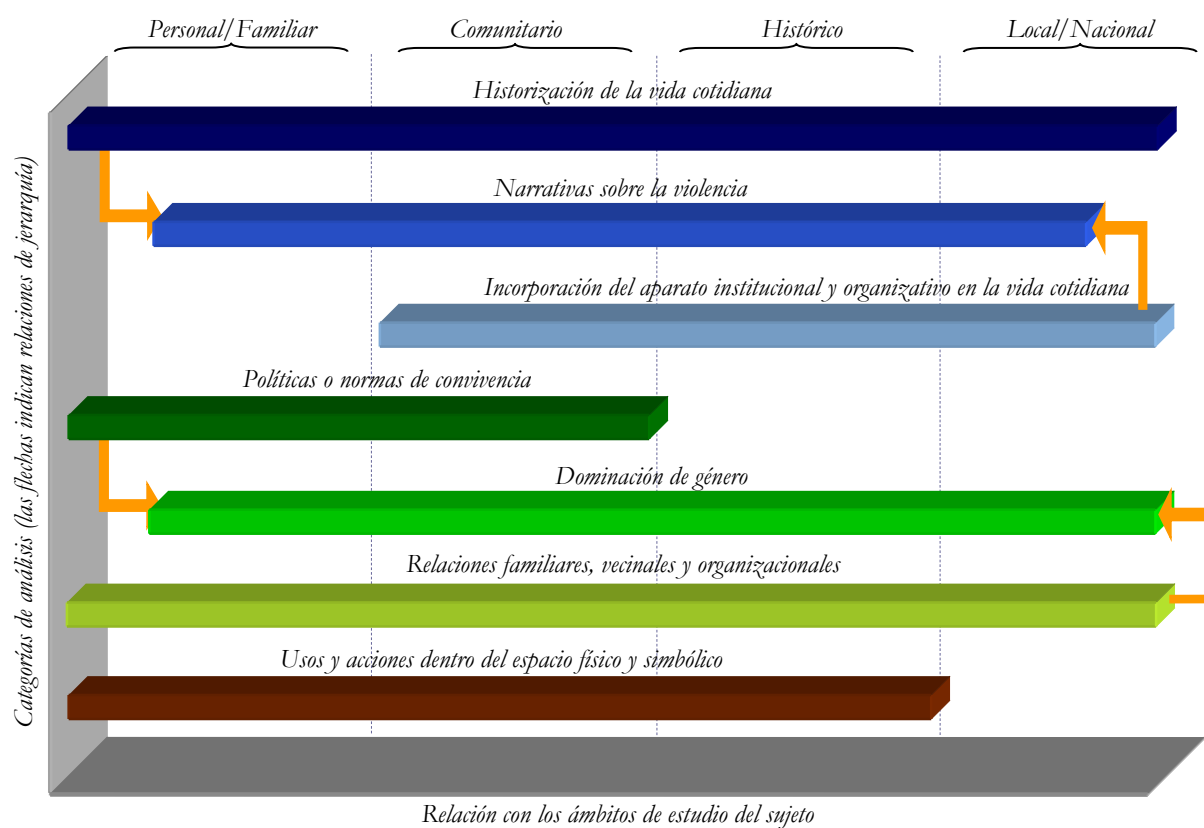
Personal/Familiar
Comunitario
Histórico
Local/Nacional

Categorías de análisis (las flechas indican relaciones de jerarquía)

Historización de la vida cotidiana

Narrativas sobre la violencia

Incorporación del aparato institucional y organizativo en la vida cotidiana

Políticas o normas de convivencia

Dominación de género

Relaciones familiares, vecinales y organizacionales

Usos y acciones dentro del espacio físico y simbólico

Relación con los ámbitos de estudio del sujeto